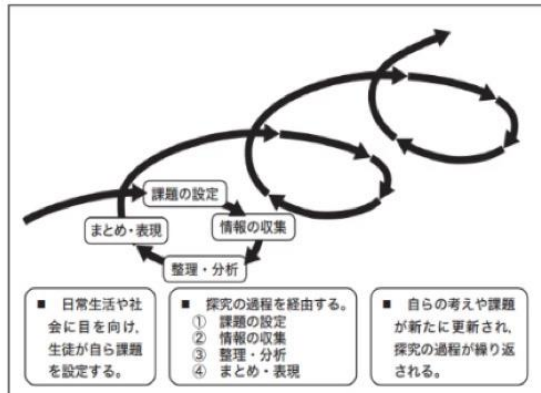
課題の設定

まとめ・表現

情報の収集

整理・分析

■ 日常生活や社会に目を向け，生徒が自ら課題を設定する。

■ 探究の過程を経由する。
① 課題の設定
② 情報の収集
③ 整理・分析
④ まとめ・表現

■ 自らの考えや課題が新たに更新され，探究の過程が繰り返される。